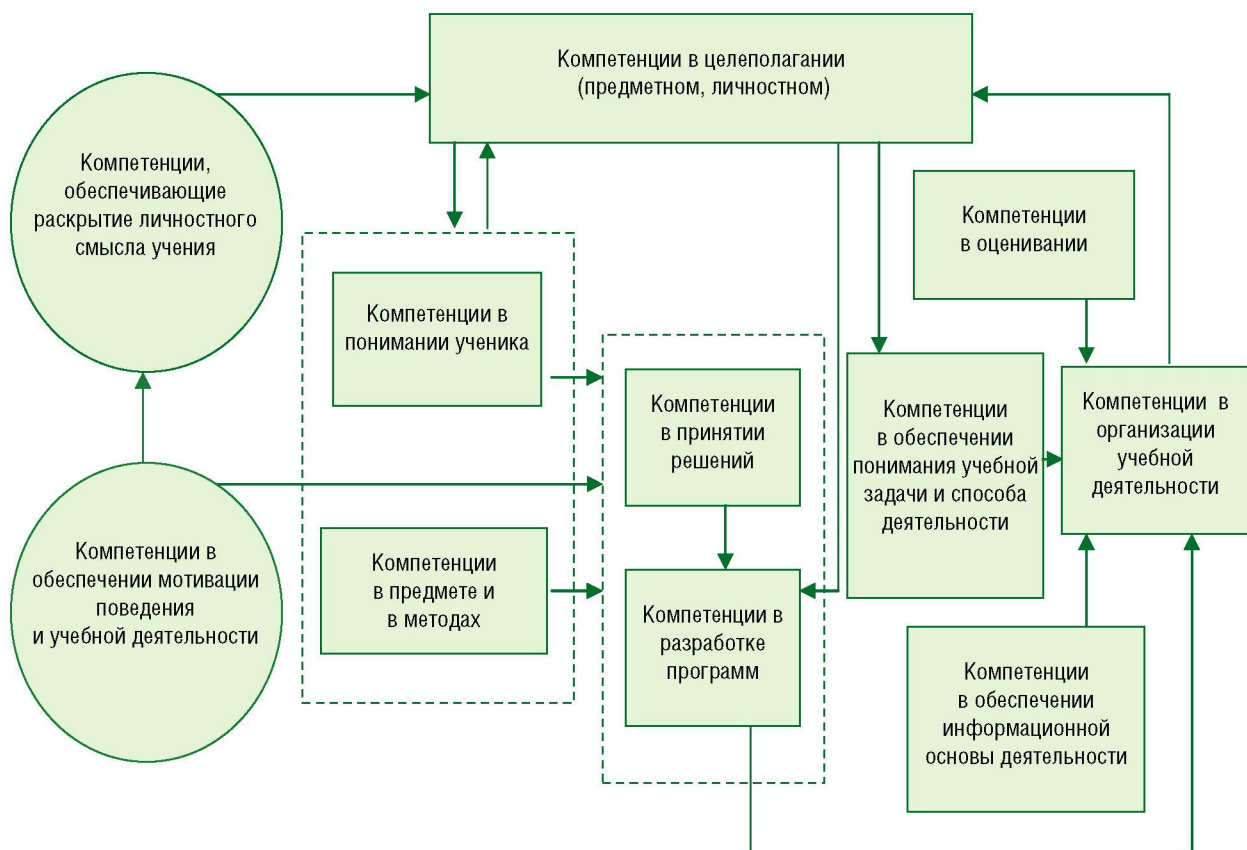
Компетенции в целеполагании (предметном, личностном)

Компетенции, обеспечивающие раскрытие личностного смысла учения

Компетенции в оценивании

Компетенции в понимании ученика

Компетенции в принятии решений

Компетенции в обеспечении понимания учебной задачи и способа деятельности

Компетенции в организации учебной деятельности

Компетенции в обеспечении мотивации поведения и учебной деятельности

Компетенции в предмете и в методах

Компетенции в разработке программ

Компетенции в обеспечении информационной основы деятельности